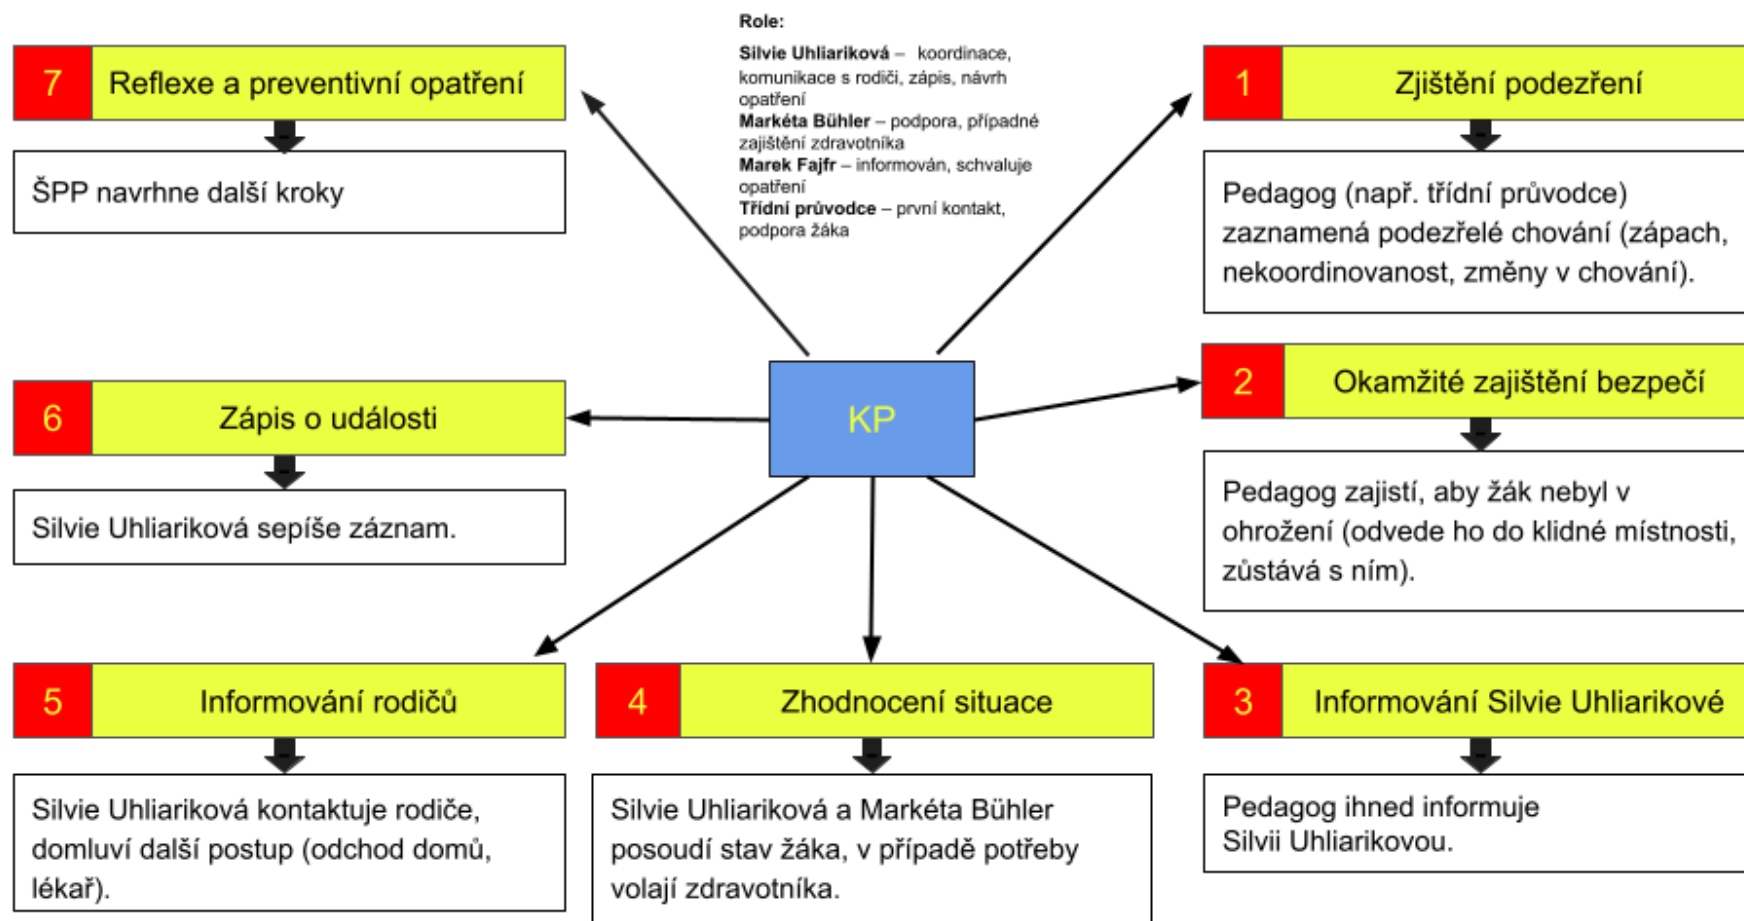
Role:

Silvie Uhliariková – koordinace, komunikace s rodiči, zápis, návrh opatření
Markéta Bühler – podpora, případné zajištění zdravotníka
Marek Fajfr – informován, schvaluje opatření
Třídní průvodce – první kontakt, podpora žáka

7 Reflexe a preventivní opatření

ŠPP navrhne další kroky

1 Zjištění podezření

Pedagog (např. třídní průvodce) zaznamená podezřelé chování (zápach, nekoordinovanost, změny v chování).

6 Zápis o události

Silvie Uhliariková sepíše záznam.

KP

2 Okamžité zajištění bezpečí

Pedagog zajistí, aby žák nebyl v ohrožení (odvede ho do klidné místnosti, zůstává s ním).

5 Informování rodičů

Silvie Uhliariková kontaktuje rodiče, domluví další postup (odchod domů, lékař).

4 Zhodnocení situace

Silvie Uhliariková a Markéta Bühler posoudí stav žáka, v případě potřeby volají zdravotníka.

3 Informování Silvie Uhliarikové

Pedagog ihned informuje Silvii Uhliarikovou.